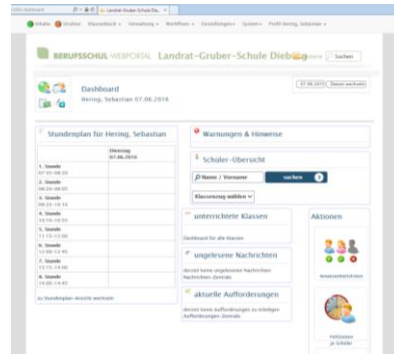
Landrat-Gruber-Schule Die...

Inhalte | Struktur | Klassenbuch | Verwaltung | Workflow | Einstellungen | System | Profil Hering, Sebastian

BERUFSSCHUL-WEBPORTAL Landrat-Gruber-Schule Dieb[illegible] Suchen

Dashboard
Hering, Sebastian 07.06.2016

07.06.2016 Datum wechseln

Stundenplan für Hering, Sebastian

| | Dienstag 07.06.2016 |
|---|---|
| 1. Stunde 07:55-08:40 | |
| 2. Stunde 08:20-09:05 | |
| 3. Stunde 09:25-10:10 | |
| 4. Stunde 10:10-10:55 | |
| 5. Stunde 11:15-12:00 | |
| 6. Stunde 12:00-12:45 | |
| 7. Stunde 13:15-14:00 | |
| 8. Stunde 14:00-14:45 | |

zu Stundenplan-Ansicht wechseln

Warnungen & Hinweise

Schüler-Übersicht

Name / Vorname suchen

Klassenzug wählen

unterrichtete Klassen

Dashboard für alle Klassen

ungelesene Nachrichten

derzeit keine ungelesenen Nachrichten
Nachrichten-Zentrale

aktuelle Aufforderungen

derzeit keine Aufforderungen zu erledigen
Aufforderungen-Zentrale

Aktionen

Anwesenheitslisten

Fehlzeiten je Schüler